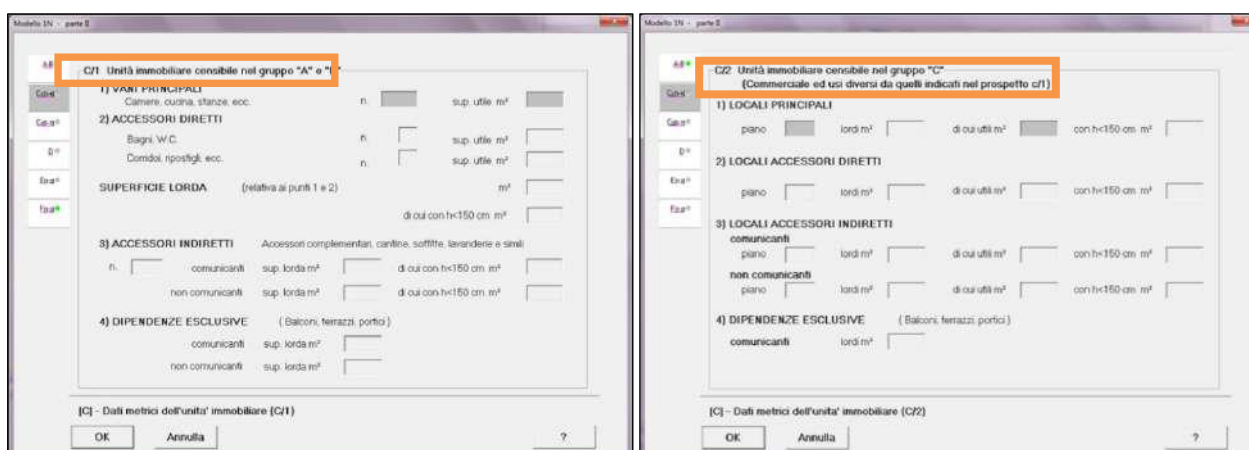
Modello 1N - parte II

A/B
C/1
C/2
D
E/a
E/b

C/1 Unità immobiliare censibile nel gruppo "A" e "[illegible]"

1) VANI PRINCIPALI
Camere, cucina, stanze, ecc. n. sup. utile m²

2) ACCESSORI DIRETTI
Bagni, W.C. n. sup. utile m²
Corridoi, ripostigli, ecc. n. sup. utile m²

SUPERFICIE LORDA (relativa ai punti 1 e 2) m²
di cui con h<150 cm m²

3) ACCESSORI INDIRETTI Accessori complementari, cantine, soffitte, lavanderie e simili
n. comunicanti sup. lorda m² di cui con h<150 cm m²
non comunicanti sup. lorda m² di cui con h<150 cm m²

4) DIPENDENZE ESCLUSIVE ( Balconi, terrazzi, portici )
comunicanti sup. lorda m²
non comunicanti sup. lorda m²

[C] - Dati metrici dell'unita' immobiliare (C/1)

OK Annulla ?

Modello 1N - parte II

A/B
C/1
C/2
D
E/a
E/b

C/2 Unità immobiliare censibile nel gruppo "C"
(Commerciale ed usi diversi da quelli indicati nel prospetto c/1)

1) LOCALI PRINCIPALI
piano lordi m² di cui utili m² con h<150 cm m²

2) LOCALI ACCESSORI DIRETTI
piano lordi m² di cui utili m² con h<150 cm m²

3) LOCALI ACCESSORI INDIRETTI
comunicanti
piano lordi m² di cui utili m² con h<150 cm m²
non comunicanti
piano lordi m² di cui utili m² con h<150 cm m²

4) DIPENDENZE ESCLUSIVE ( Balconi, terrazzi, portici )
comunicanti lordi m²

[C] - Dati metrici dell'unita' immobiliare (C/2)

OK Annulla ?